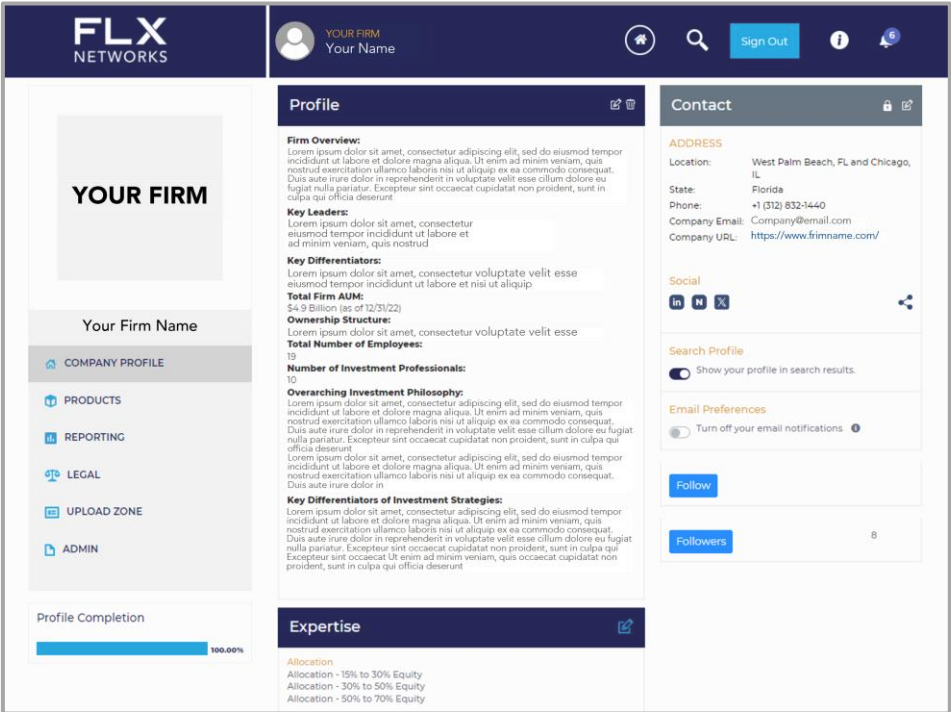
FLX NETWORKS

YOUR FIRM
Your Name

Sign Out

6

YOUR FIRM

Your Firm Name

COMPANY PROFILE
PRODUCTS
REPORTING
LEGAL
UPLOAD ZONE
ADMIN

Profile Completion
100.00%

Profile

Firm Overview:
Lorem ipsum dolor sit amet, consectetur adipiscing elit, sed do eiusmod tempor incididunt ut labore et dolore magna aliqua. Ut enim ad minim veniam, quis nostrud exercitation ullamco laboris nisi ut aliquip ex ea commodo consequat. Duis aute irure dolor in reprehenderit in voluptate velit esse cillum dolore eu fugiat nulla pariatur. Excepteur sint occaecat cupidatat non proident, sunt in culpa qui officia deserunt

Key Leaders:
Lorem ipsum dolor sit amet, consectetur eiusmod tempor incididunt ut labore et ad minim veniam, quis nostrud

Key Differentiators:
Lorem ipsum dolor sit amet, consectetur voluptate velit esse eiusmod tempor incididunt ut labore et nisi ut aliquip

Total Firm AUM:
$4.9 Billion (as of 12/31/22)

Ownership Structure:
Lorem ipsum dolor sit amet, consectetur voluptate velit esse

Total Number of Employees:
19

Number of Investment Professionals:
10

Overarching Investment Philosophy:
Lorem ipsum dolor sit amet, consectetur adipiscing elit, sed do eiusmod tempor incididunt ut labore et dolore magna aliqua. Ut enim ad minim veniam, quis nostrud exercitation ullamco laboris nisi ut aliquip ex ea commodo consequat. Duis aute irure dolor in reprehenderit in voluptate velit esse cillum dolore eu fugiat nulla pariatur. Excepteur sint occaecat cupidatat non proident, sunt in culpa qui officia deserunt
Lorem ipsum dolor sit amet, consectetur adipiscing elit, sed do eiusmod tempor incididunt ut labore et dolore magna aliqua. Ut enim ad minim veniam, quis nostrud exercitation ullamco laboris nisi ut aliquip ex ea commodo consequat. Duis aute irure dolor in

Key Differentiators of Investment Strategies:
Lorem ipsum dolor sit amet, consectetur adipiscing elit, sed do eiusmod tempor incididunt ut labore et dolore magna aliqua. Ut enim ad minim veniam, quis nostrud exercitation ullamco laboris nisi ut aliquip ex ea commodo consequat. Duis aute irure dolor in reprehenderit in voluptate velit esse cillum dolore eu fugiat nulla pariatur. Excepteur sint occaecat cupidatat non proident, sunt in culpa qui Excepteur sint occaecat Ut enim ad minim veniam, quis occaecat cupidatat non proident, sunt in culpa qui officia deserunt

Expertise

Allocation
Allocation - 15% to 30% Equity
Allocation - 30% to 50% Equity
Allocation - 50% to 70% Equity

Contact

ADDRESS
Location: West Palm Beach, FL and Chicago, IL
State: Florida
Phone: +1 (312) 832-1440
Company Email: Company@email.com
Company URL: https://www.frimname.com/

Social

Search Profile
Show your profile in search results.

Email Preferences
Turn off your email notifications

Follow

Followers
8